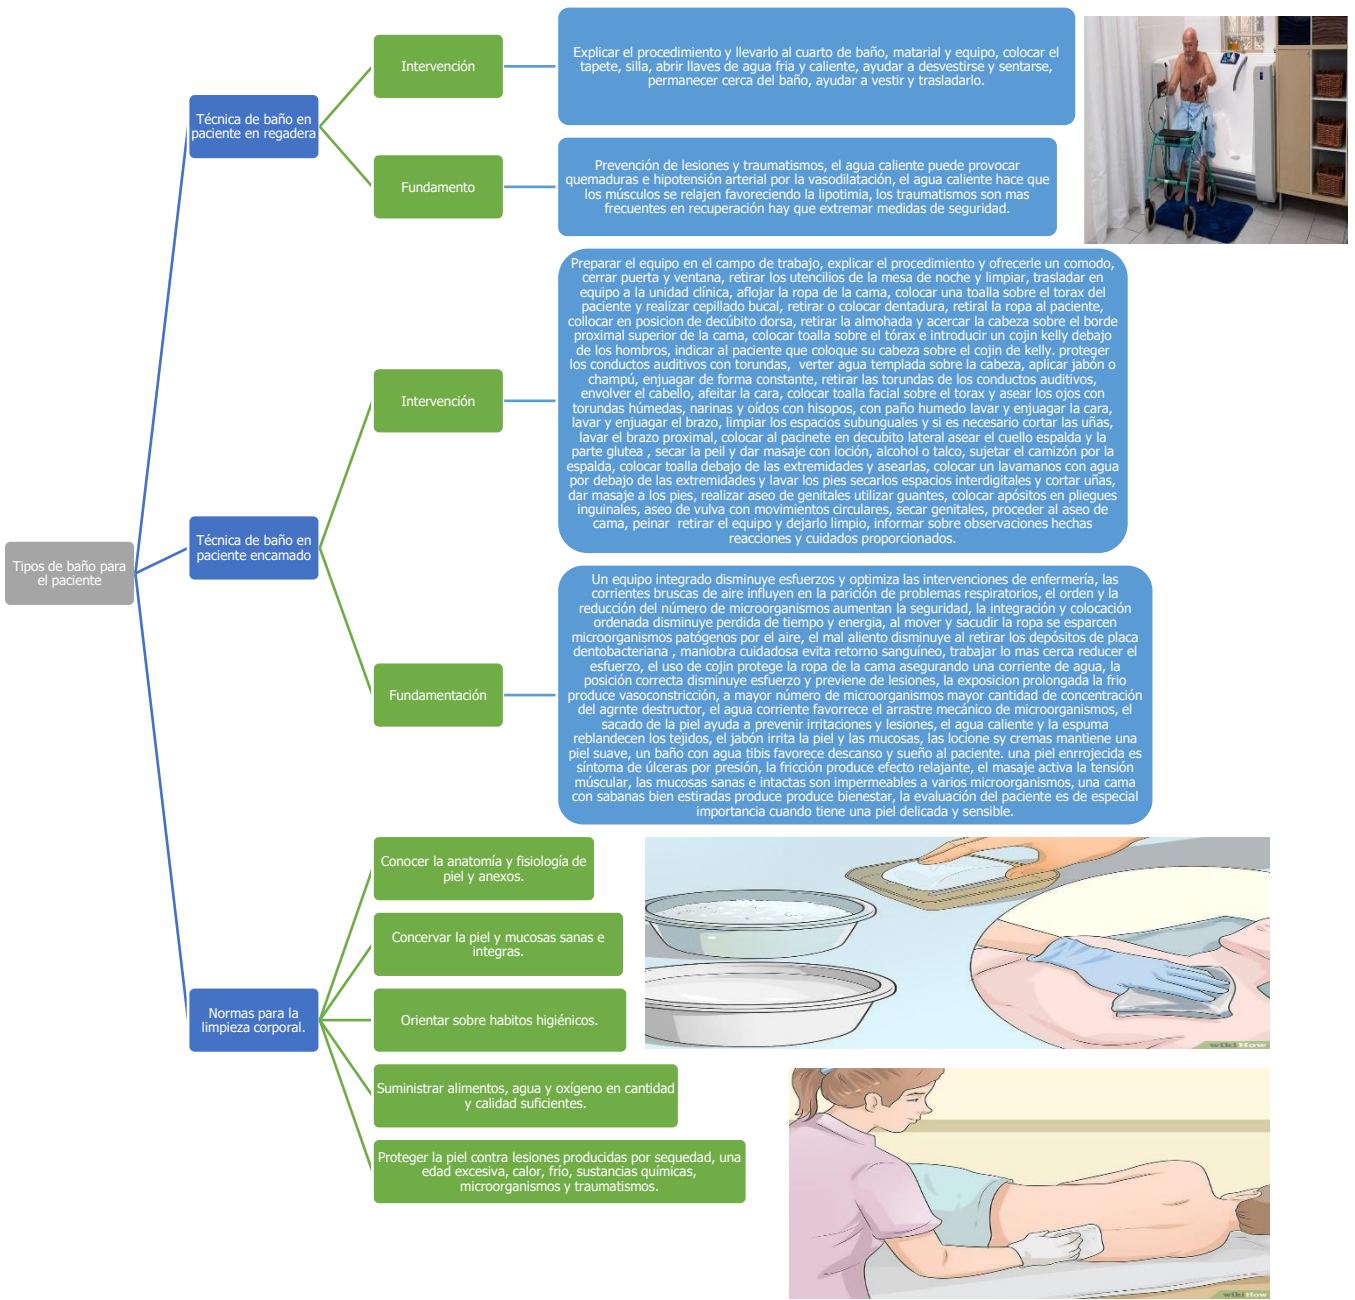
Tipos de baño para el paciente

Técnica de baño en paciente en regadera

Intervención

Explicar el procedimiento y llevarlo al cuarto de baño, matarial y equipo, colocar el tapete, silla, abrir llaves de agua fria y caliente, ayudar a desvestirse y sentarse, permanecer cerca del baño, ayudar a vestir y trasladarlo.

Fundamento

Prevención de lesiones y traumatismos, el agua caliente puede provocar quemaduras e hipotensión arterial por la vasodilatación, el agua caliente hace que los músculos se relajen favoreciendo la lipotimia, los traumatismos son mas frecuentes en recuperación hay que extremar medidas de seguridad.

Técnica de baño en paciente encamado

Intervención

Preparar el equipo en el campo de trabajo, explicar el procedimiento y ofrecerle un comodo, cerrar puerta y ventana, retirar los utencilios de la mesa de noche y limpiar, trasladar en equipo a la unidad clínica, aflojar la ropa de la cama, colocar una toalla sobre el torax del paciente y realizar cepillado bucal, retirar o colocar dentadura, retiral la ropa al paciente, collocar en posicion de decúbito dorsa, retirar la almohada y acercar la cabeza sobre el borde proximal superior de la cama, colocar toalla sobre el tórax e introducir un cojin kelly debajo de los hombros, indicar al paciente que coloque su cabeza sobre el cojin de kelly. proteger los conductos auditivos con torundas, verter agua templada sobre la cabeza, aplicar jabón o champú, enjuagar de forma constante, retirar las torundas de los conductos auditivos, envolver el cabello, afeitar la cara, colocar toalla facial sobre el torax y asear los ojos con torundas húmedas, narinas y oídos con hisopos, con paño humedo lavar y enjuagar la cara, lavar y enjuagar el brazo, limpiar los espacios subunguales y si es necesario cortar las uñas, lavar el brazo proximal, colocar al pacinete en decubito lateral asear el cuello espalda y la parte glutea , secar la peil y dar masaje con loción, alcohol o talco, sujetar el camizón por la espalda, colocar toalla debajo de las extremidades y asearlas, colocar un lavamanos con agua por debajo de las extremidades y lavar los pies secarlos espacios interdigitales y cortar uñas, dar masaje a los pies, realizar aseo de genitales utilizar guantes, colocar apósitos en pliegues inguinales, aseo de vulva con movimientos circulares, secar genitales, proceder al aseo de cama, peinar retirar el equipo y dejarlo limpio, informar sobre observaciones hechas reacciones y cuidados proporcionados.

Fundamentación

Un equipo integrado disminuye esfuerzos y optimiza las intervenciones de enfermería, las corrientes bruscas de aire influyen en la parición de problemas respiratorios, el orden y la reducción del número de microorganismos aumentan la seguridad, la integración y colocación ordenada disminuye perdida de tiempo y energia, al mover y sacudir la ropa se esparcen microorganismos patógenos por el aire, el mal aliento disminuye al retirar los depósitos de placa dentobacteriana , maniobra cuidadosa evita retorno sanguíneo, trabajar lo mas cerca reducer el esfuerzo, el uso de cojin protege la ropa de la cama asegurando una corriente de agua, la posición correcta disminuye esfuerzo y previene de lesiones, la exposicion prolongada la frio produce vasoconstricción, a mayor número de microorganismos mayor cantidad de concentración del agrnte destructor, el agua corriente favorrece el arrastre mecánico de microorganismos, el sacado de la piel ayuda a prevenir irritaciones y lesiones, el agua caliente y la espuma reblandecen los tejidos, el jabón irrita la piel y las mucosas, las locione sy cremas mantiene una piel suave, un baño con agua tibis favorece descanso y sueño al paciente. una piel enrrojecida es síntoma de úlceras por presión, la fricción produce efecto relajante, el masaje activa la tensión múscular, las mucosas sanas e intactas son impermeables a varios microorganismos, una cama con sabanas bien estiradas produce produce bienestar, la evaluación del paciente es de especial importancia cuando tiene una piel delicada y sensible.

Normas para la limpieza corporal.

Conocer la anatomía y fisiología de piel y anexos.

Concervar la piel y mucosas sanas e integras.

Orientar sobre habitos higiénicos.

Suministrar alimentos, agua y oxígeno en cantidad y calidad suficientes.

Proteger la piel contra lesiones producidas por sequedad, una edad excesiva, calor, frío, sustancias químicas, microorganismos y traumatismos.

wikiHow

wikiHow